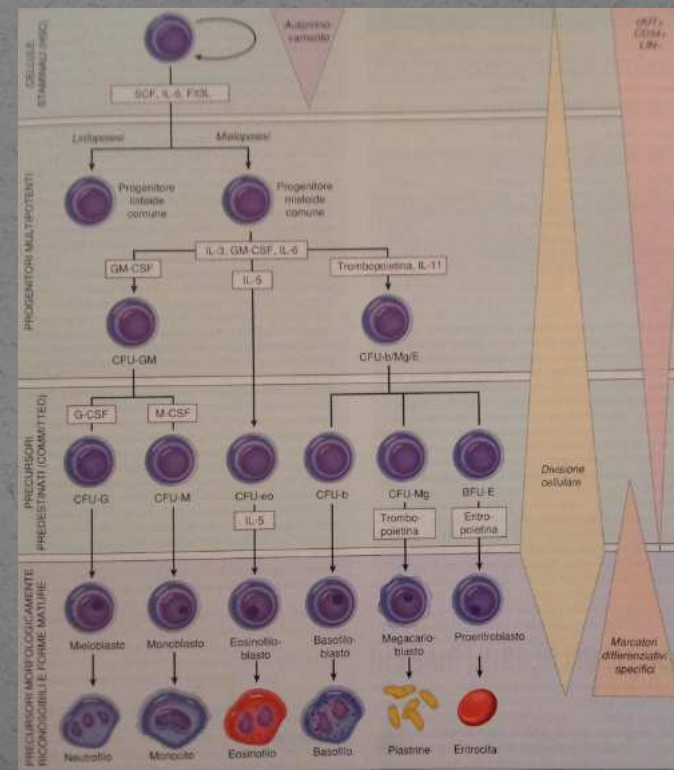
CELLULE STAMINALI (HSC)

Autorinnovamento

cKIT+ CD34+ LIN-

SCF, IL-6, Flt3L

Linfopoiesi

Mielopoiesi

PROGENITORI MULTIPOTENTI

Progenitore linfoide comune

Progenitore mieloide comune

IL-3, GM-CSF, IL-6

GM-CSF

IL-5

Trombopoietina, IL-11

CFU-GM

CFU-b/Mg/E

PRECURSORI PREDESTINATI (COMMITTED)

G-CSF

M-CSF

CFU-G

CFU-M

CFU-eo

IL-5

CFU-b

CFU-Mg

Trombopoietina

BFU-E

Eritropoietina

Divisione cellulare

PRECURSORI MORFOLOGICAMENTE RICONOSCIBILI E FORME MATURE

Mieloblasto

Monoblasto

Eosinofiloblasto

Basofiloblasto

Megacarioblasto

Proeritroblasto

Marcatori differenziativi specifici

Neutrofilo

Monocito

Eosinofilo

Basofilo

Piastrine

Eritrocita